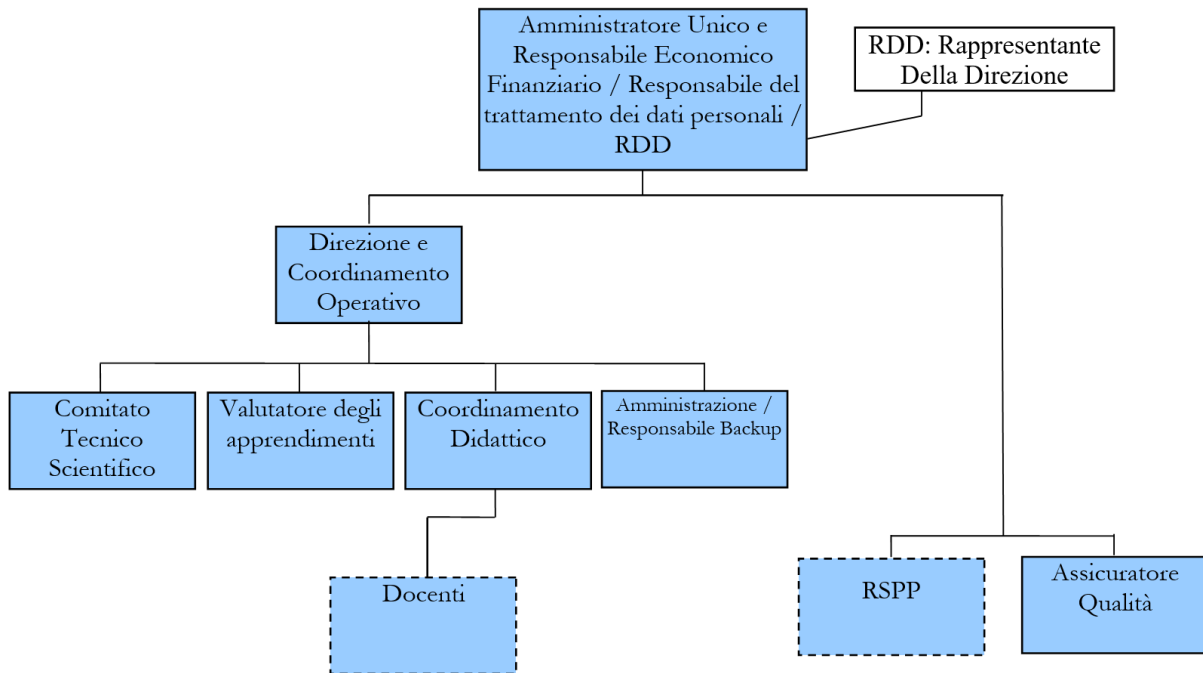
Amministratore Unico e Responsabile Economico Finanziario / Responsabile del trattamento dei dati personali / RDD

RDD: Rappresentante Della Direzione

Direzione e Coordinamento Operativo

Comitato Tecnico Scientifico

Valutatore degli apprendimenti

Coordinamento Didattico

Amministrazione / Responsabile Backup

Docenti

RSPP

Assicuratore Qualità